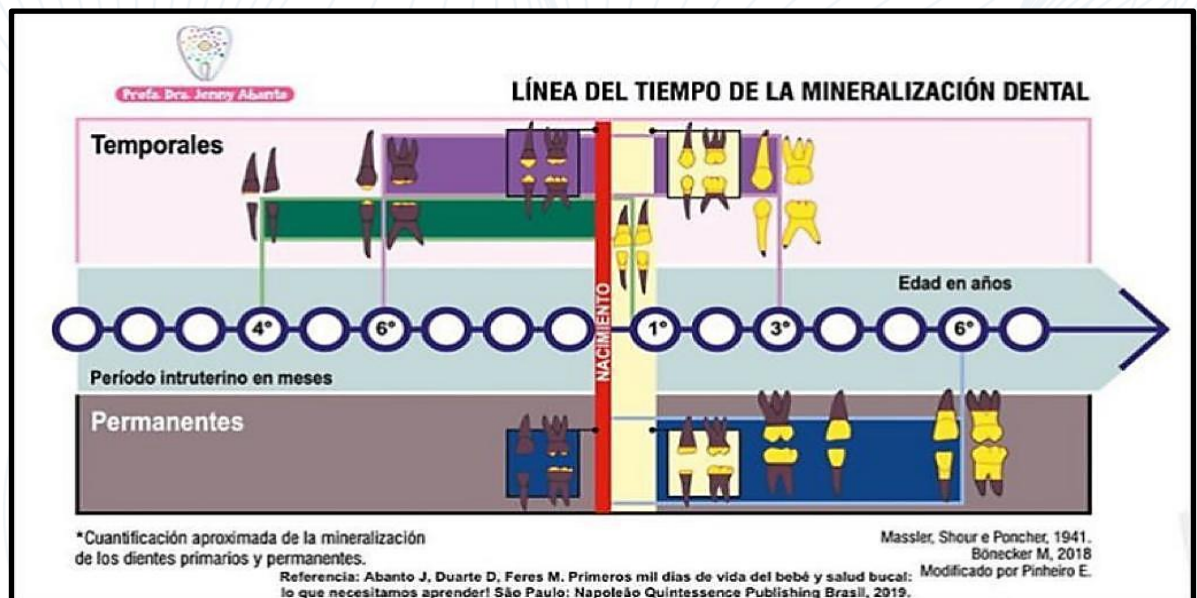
Profa. Dra. Jenny Abanto

LÍNEA DEL TIEMPO DE LA MINERALIZACIÓN DENTAL

Temporales

Edad en años

4°

6°

NACIMIENTO

1°

3°

6°

Período intruterino en meses

Permanentes

*Cuantificación aproximada de la mineralización de los dientes primarios y permanentes.

Massler, Shour e Poncher, 1941.
Bönecker M, 2018
Modificado por Pinheiro E.

Referencia: Abanto J, Duarte D, Feres M. Primeros mil dias de vida del bebé y salud bucal: lo que necesitamos aprender! São Paulo: Napoleão Quintessence Publishing Brasil, 2019.